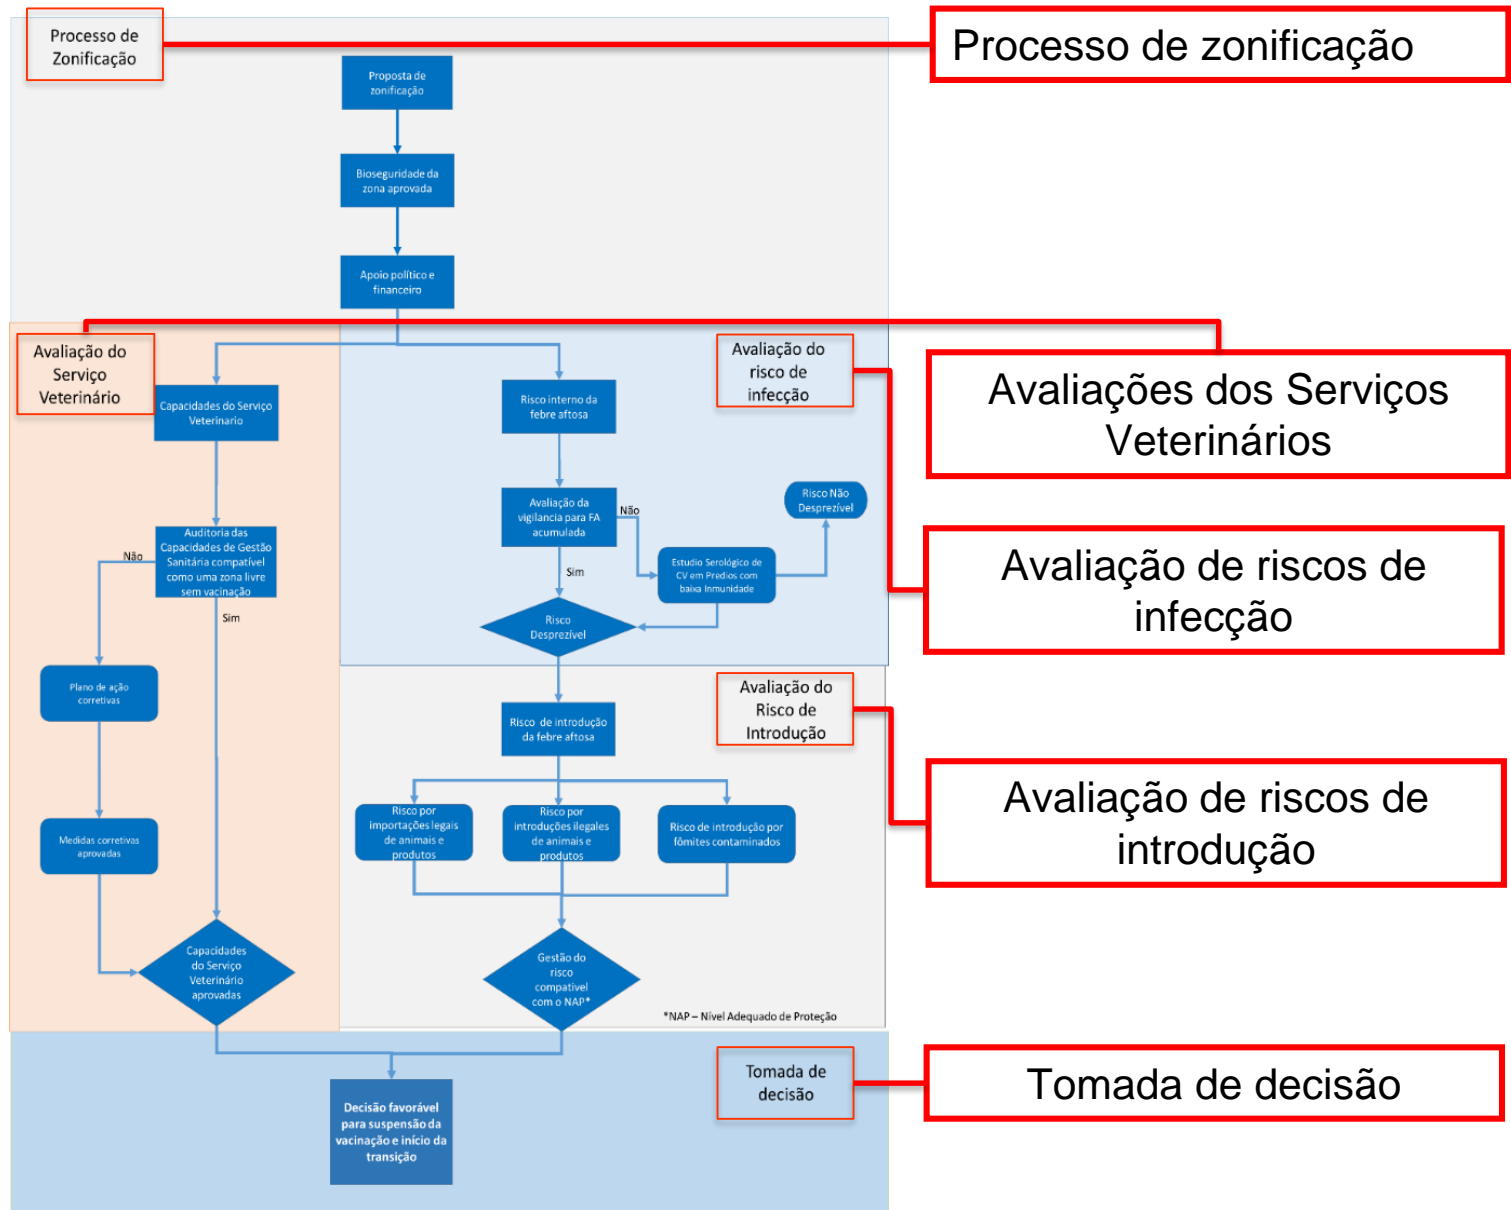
Processo de Zonificação

Processo de zonificação

Proposta de zonificação

Bioseguridade da zona aprovada

Apoio político e financeiro

Avaliação do Serviço Veterinário

Avaliações dos Serviços Veterinários

Avaliação do risco de infecção

Capacidades do Serviço Veterinario

Risco interno da febre aftosa

Avaliação de riscos de infecção

Avaliação da vigilancia para FA acumulada

Não

Risco Não Desprezível

Auditoria das Capacidades de Gestão Sanitária compatível como uma zona livre sem vacinação

Não

Sim

Estudio Serológico de CV em Predios com baixa Imunidade

Risco Desprezível

Sim

Plano de ação corretivas

Risco de introdução da febre aftosa

Avaliação do Risco de Introdução

Avaliação de riscos de introdução

Risco por importações legais de animais e produtos

Risco por introduções ilegales de animais e produtos

Risco de introdução por fômites contaminados

Medidas corretivas aprovadas

Capacidades do Serviço Veterinário aprovadas

Gestão do risco compatível com o NAP*

*NAP – Nível Adequado de Proteção

Tomada de decisão

Tomada de decisão

Decisão favorável para suspensão da vacinação e início da transição